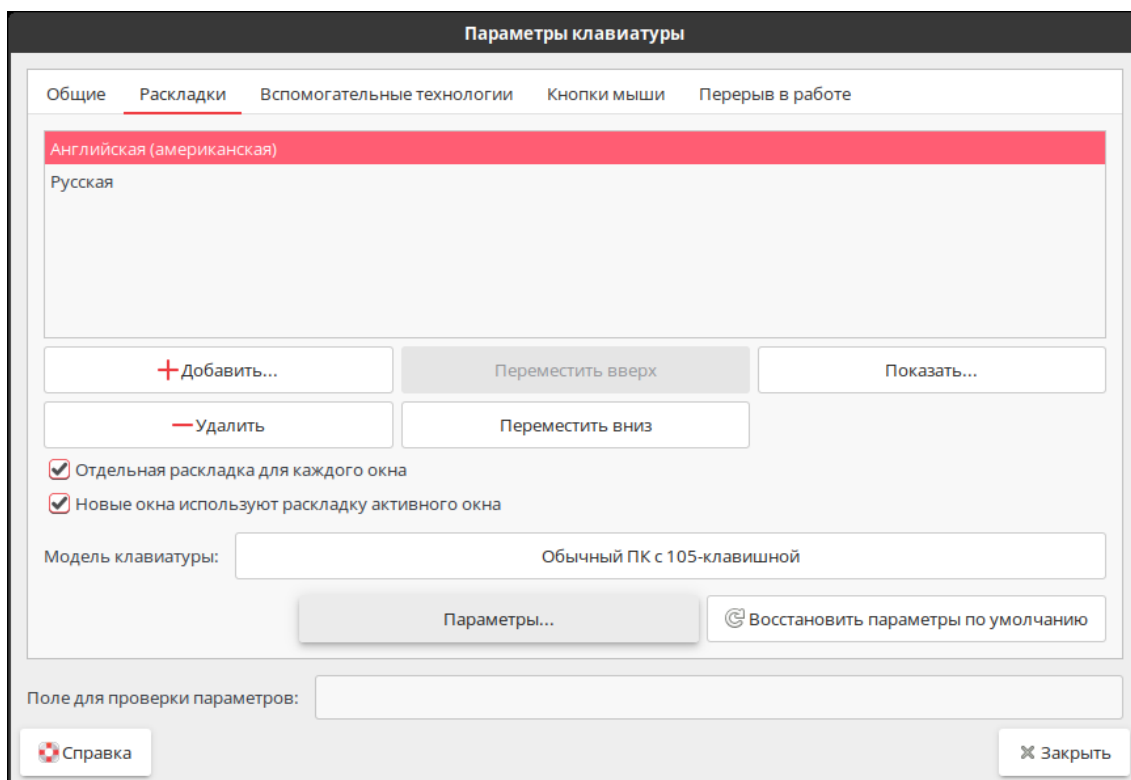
Параметры клавиатуры

Общие Раскладки Вспомогательные технологии Кнопки мыши Перерыв в работе

Английская (американская)
Русская

+Добавить...
Переместить вверх
Показать...
—Удалить
Переместить вниз

Отдельная раскладка для каждого окна
Новые окна используют раскладку активного окна

Модель клавиатуры: Обычный ПК с 105-клавишной

Параметры...
Восстановить параметры по умолчанию

Поле для проверки параметров:

Справка
Закрыть